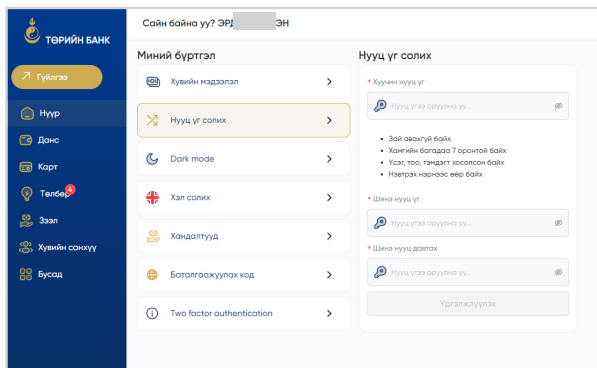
ТӨРИЙН БАНК

Гүйлгээ

Нүүр

Данс

Карт

Төлбөр 4

Зээл

Хувийн санхүү

Бусад

Сайн байна уу? ЭРД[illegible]ЭН

Миний бүртгэл

Хувийн мэдээлэл

Нууц үг солих

Dark mode

Хэл солих

Хандалтууд

Баталгаажуулах код

Two factor authentication

Нууц үг солих

* Хуучин нууц үг

Нууц үгээ оруулна уу...

Зай авахгүй байх
Хамгийн багадаа 7 оронтой байх
Үсэг, тоо, тэмдэгт холилсон байх
Нэвтрэх нэрнээс өөр байх

* Шинэ нууц үг

Нууц үгээ оруулна уу...

* Шинэ нууц давтах

Нууц үгээ оруулна уу...

Үргэлжлүүлэх